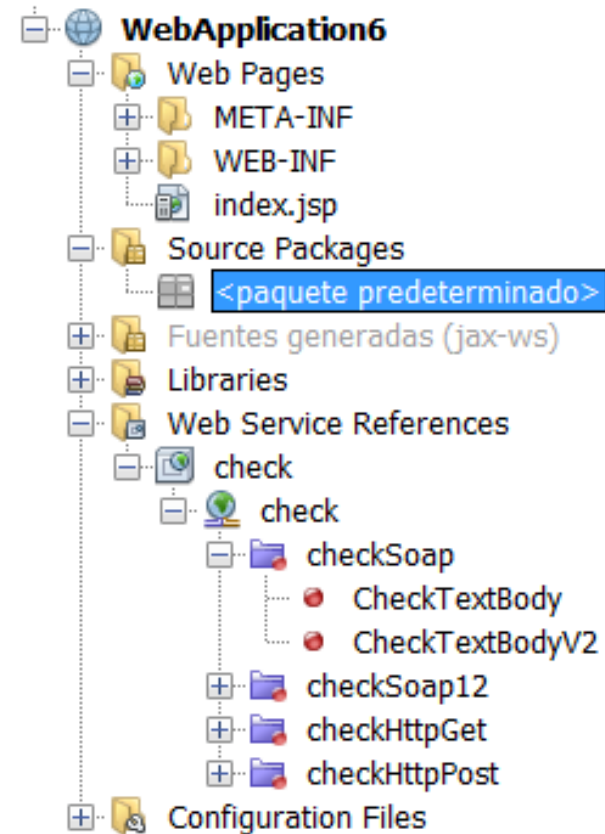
WebApplication6
Web Pages
META-INF
WEB-INF
index.jsp
Source Packages
<paquete predeterminado>
Fuentes generadas (jax-ws)
Libraries
Web Service References
check
check
checkSoap
CheckTextBody
CheckTextBodyV2
checkSoap12
checkHttpGet
checkHttpPost
Configuration Files